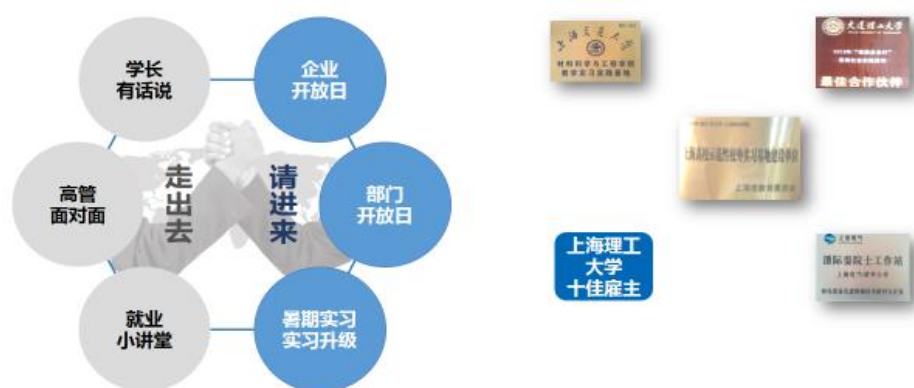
学长
有话说

高管
面对面

就业
小讲堂

走
出
去

请
进
来

企业
开放日

部门
开放日

暑期实习
实习升级

上海交通大学
材料科学与工程学院
教学实习实践基地

大连理工大学
最佳合作伙伴

上海理工
大学
十佳雇主

博士后工作站